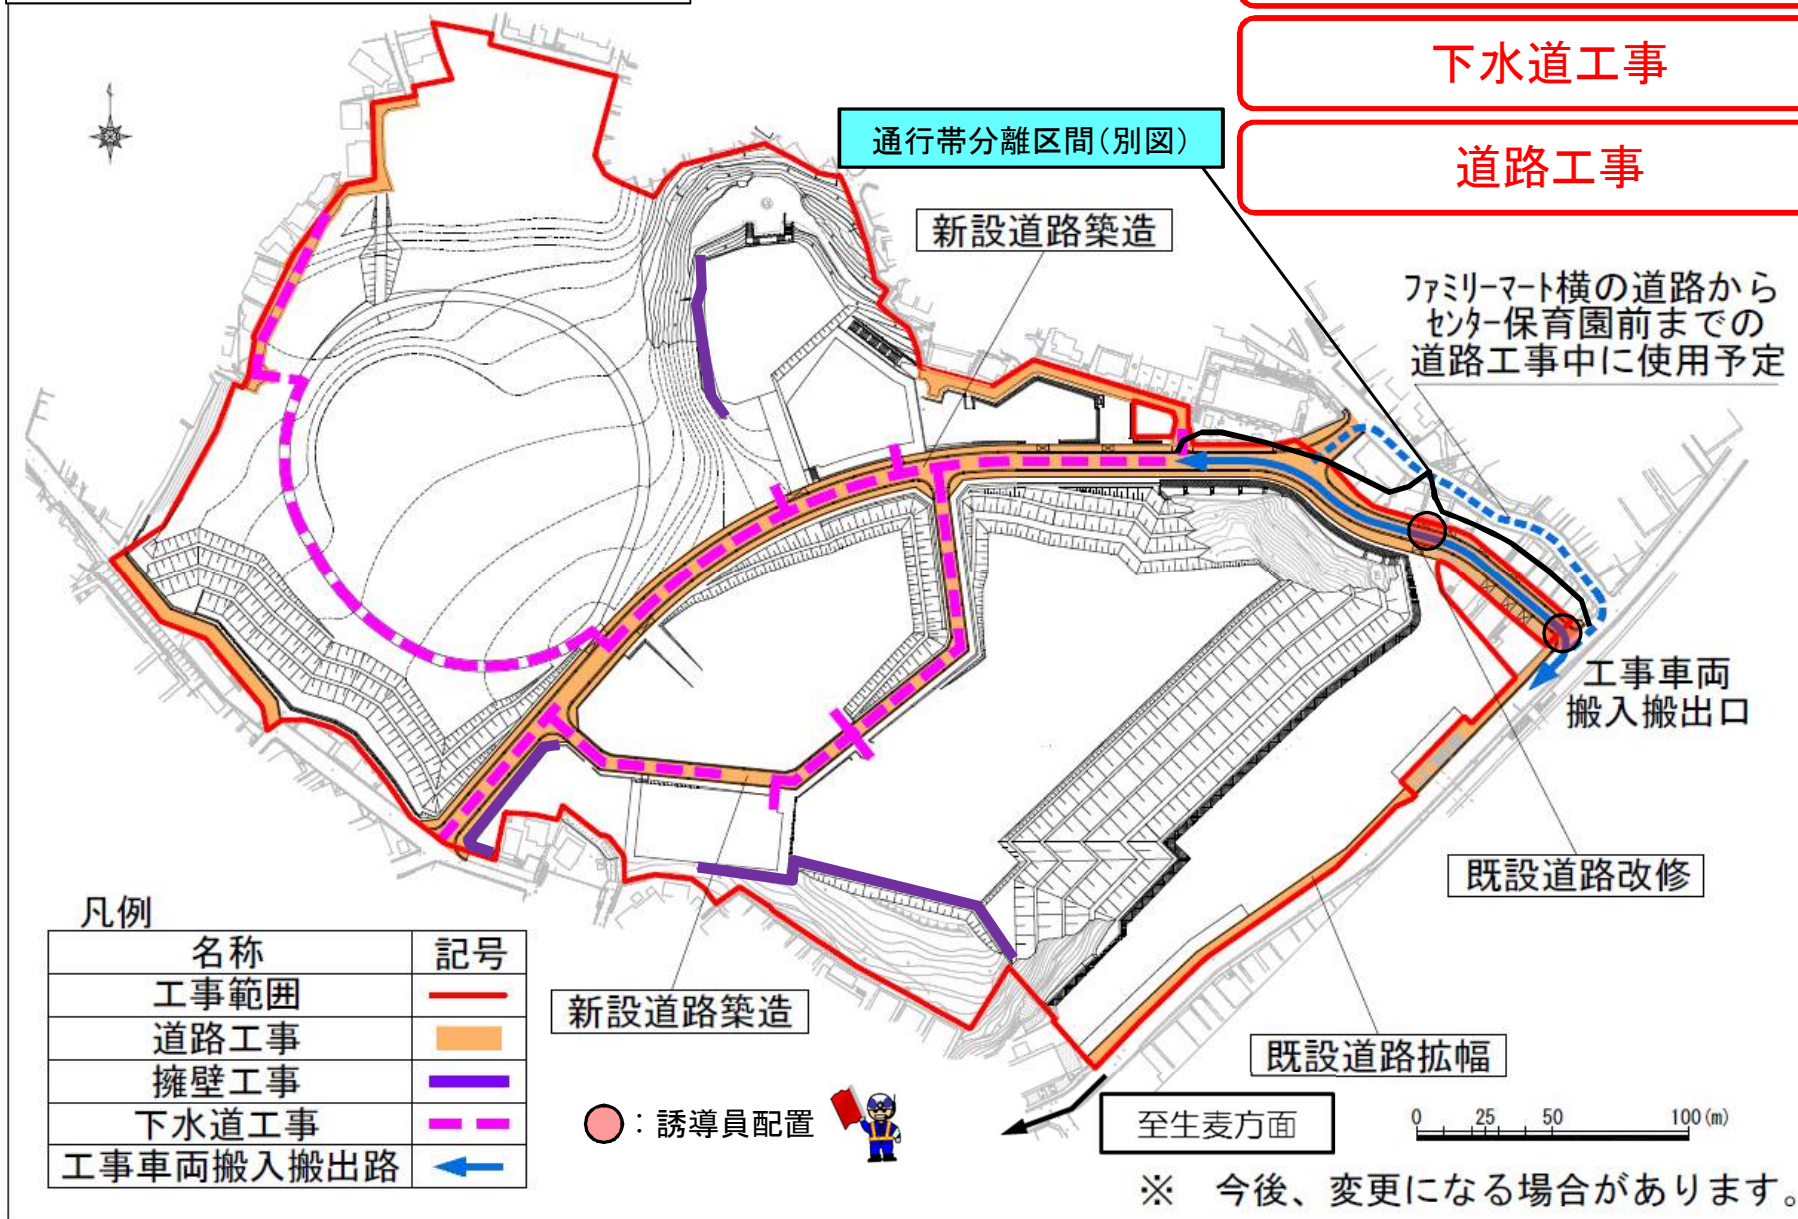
下水道工事

道路工事

通行帯分離区間（別図）

新設道路築造

ファミリーマート横の道路から
センター保育園前までの
道路工事中に使用予定

工事車両
搬入搬出口

既設道路改修

凡例

| 名称 | 記号 |
|---|---|
| 工事範囲 | |
| 道路工事 | |
| 擁壁工事 | |
| 下水道工事 | |
| 工事車両搬入搬出路 | |

新設道路築造

既設道路拡幅

：誘導員配置

至生麦方面

0 25 50 100 (m)

※ 今後、変更になる場合があります。